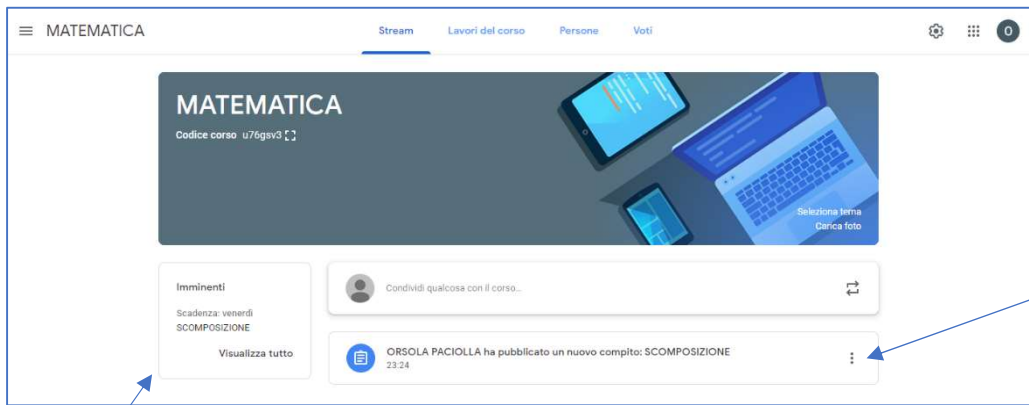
MATEMATICA

Stream Lavori del corso Persone Voti

O

MATEMATICA

Codice corso u76gsv3

Seleziona tema
Carica foto

Imminenti

Scadenza: venerdì
SCOMPOSIZIONE

Visualizza tutto

Condividi qualcosa con il corso...

ORSOLA PACIOLLA ha pubblicato un nuovo compito: SCOMPOSIZIONE
23:24